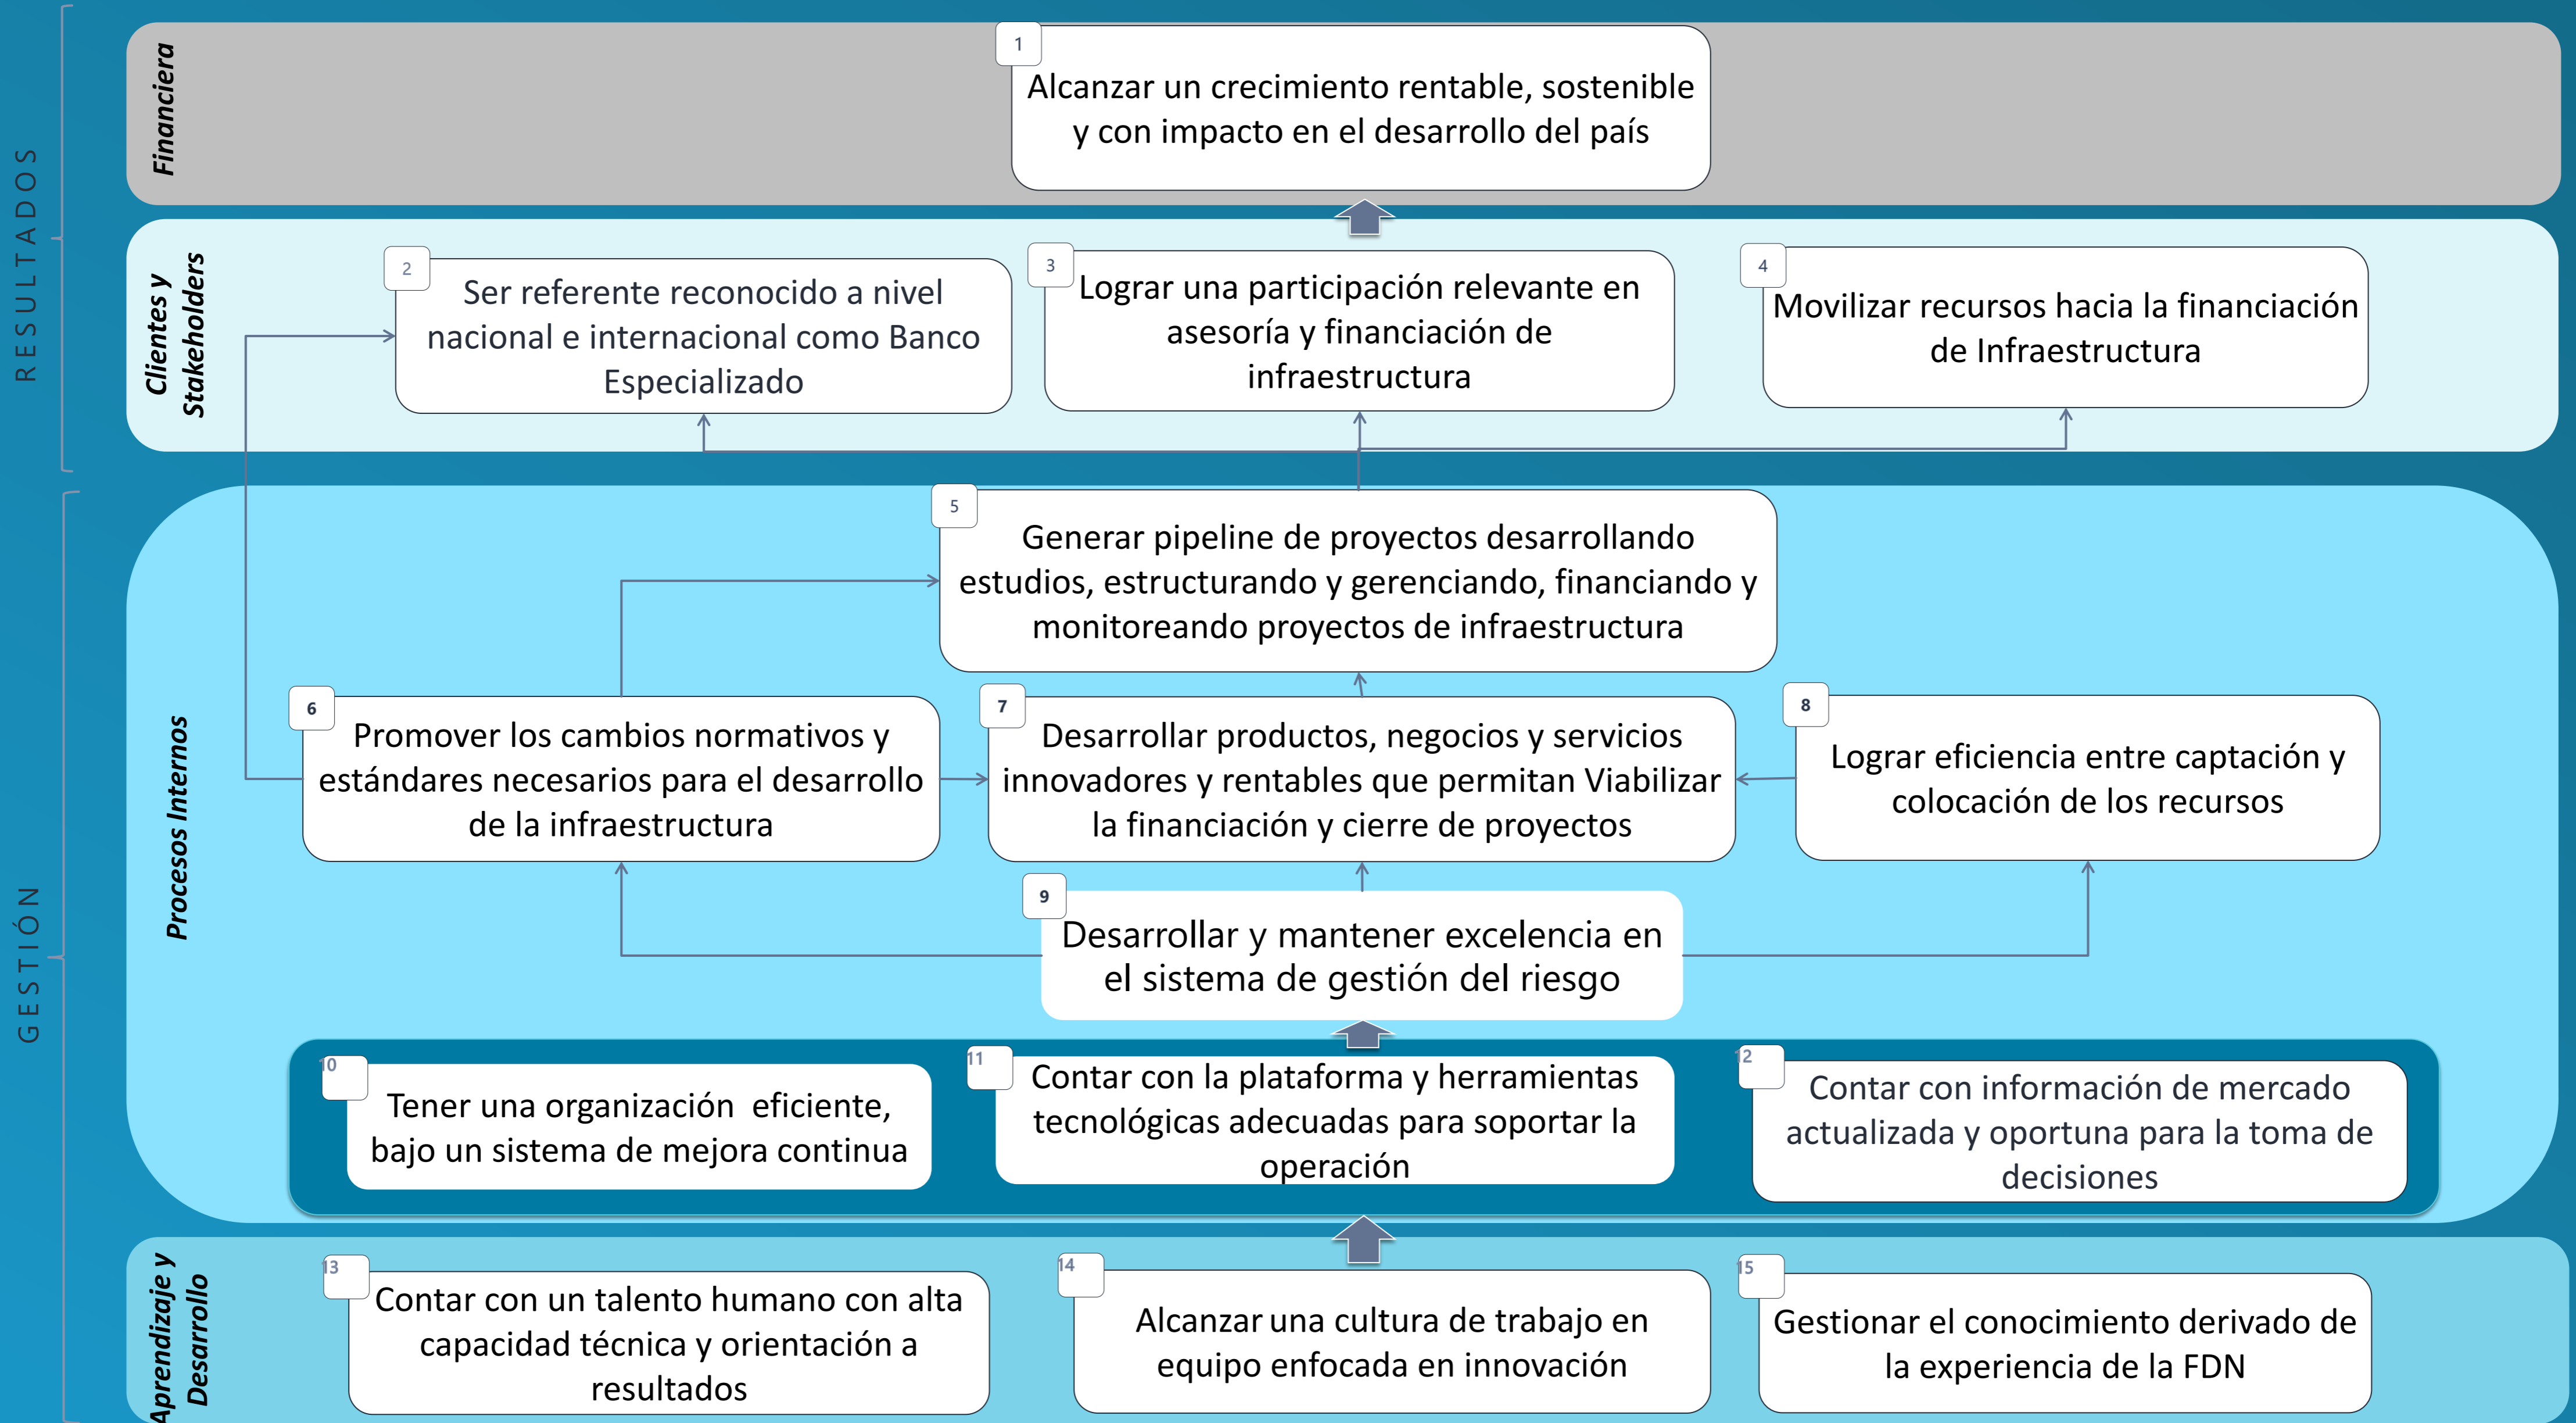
RESULTADOS

GESTIÓN

Financiera

1
Alcanzar un crecimiento rentable, sostenible y con impacto en el desarrollo del país

Clientes y Stakeholders

2
Ser referente reconocido a nivel nacional e internacional como Banco Especializado

3
Lograr una participación relevante en asesoría y financiación de infraestructura

4
Movilizar recursos hacia la financiación de Infraestructura

Procesos Internos

5
Generar pipeline de proyectos desarrollando estudios, estructurando y gerenciando, financiando y monitoreando proyectos de infraestructura

6
Promover los cambios normativos y estándares necesarios para el desarrollo de la infraestructura

7
Desarrollar productos, negocios y servicios innovadores y rentables que permitan Viabilizar la financiación y cierre de proyectos

8
Lograr eficiencia entre captación y colocación de los recursos

9
Desarrollar y mantener excelencia en el sistema de gestión del riesgo

10
Tener una organización eficiente, bajo un sistema de mejora continua

11
Contar con la plataforma y herramientas tecnológicas adecuadas para soportar la operación

12
Contar con información de mercado actualizada y oportuna para la toma de decisiones

Aprendizaje y Desarrollo

13
Contar con un talento humano con alta capacidad técnica y orientación a resultados

14
Alcanzar una cultura de trabajo en equipo enfocada en innovación

15
Gestionar el conocimiento derivado de la experiencia de la FDN